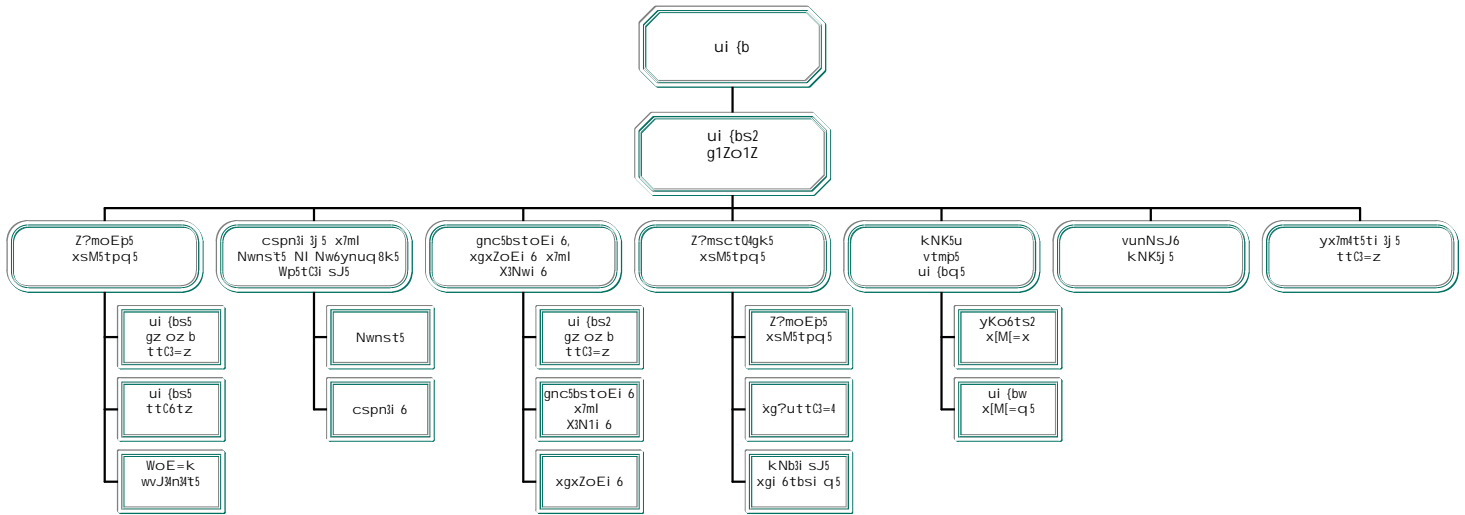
ui {b

ui {bs2
g1Zo1Z

Z?moEp5
xsM5tpq5

ui {bs5
gz oz b
ttC3=z

ui {bs5
ttC6tz

WoE=k
wvJ3ln34t5

cspn3i 3j 5 x7ml
Nwnst5 Nl Nw6ynuq8k5
Wp5tC3i sJ5

Nwnst5

cspn3i 6

gnc5bstoEi 6,
xgxZoEi 6 x7ml
X3Nwi 6

ui {bs2
gz oz b
ttC3=z

gnc5bstoEi 6
x7ml
X3N1i 6

xgxZoEi 6

Z?msctQ4gk5
xsM5tpq5

Z?moEp5
xsM5tpq5

xg?uttC3=4

kNb3i sJ5
xgi 6tbsi q5

kNK5u
vtmp5
ui {bq5

yKo6ts2
x[M[=x

ui {bw
x[M[=q5

vunNsJ6
kNK5j5

yx7m4t5ti 3j5
ttC3=z